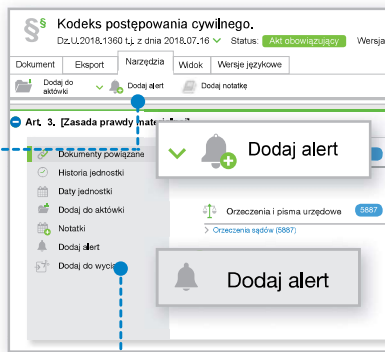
Kodeks postępowania cywilnego.

Dz.U.2018.1360 t.j. z dnia 2018.07.16 Status: Akt obowiązujący Wersja

Dokument Eksport Narzędzia Widok Wersje językowe

Dodaj do aktówki Dodaj alert Dodaj notatkę

Art. 3. [Zasada prawdy mater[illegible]

Dodaj alert

Dokumenty powiązane
Historia jednostki
Daty jednostki
Dodaj do aktówki
Notatki
Dodaj alert
Dodaj do wyci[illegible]

Orzeczenia i pisma urzędowe 5887
> Orzeczenia sądów (5887)

Dodaj alert